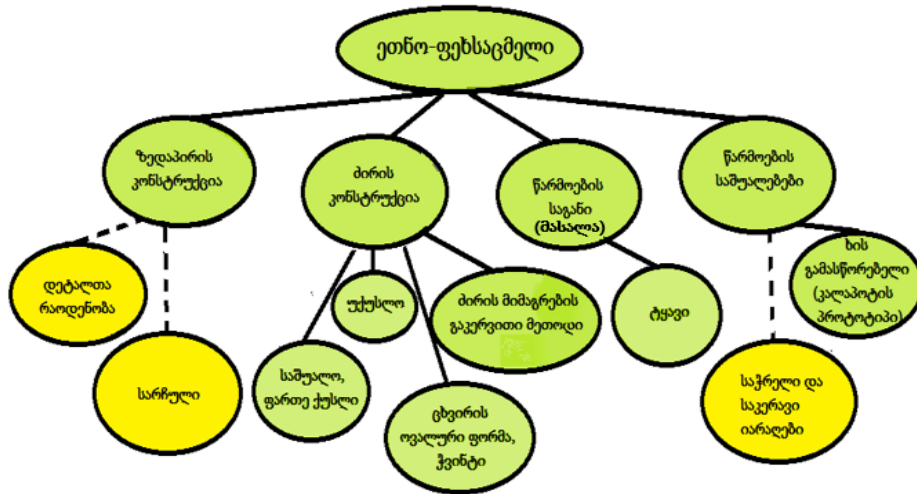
ეთნო-ფეხსაცმელი

ზედაპირის კონსტრუქცია

ძირის კონსტრუქცია

წარმოების საგანი (მასალა)

წარმოების საშუალებები

დეტალთა რაოდენობა

სარჩული

უქუსლო

ძირის მიმაგრების გაკერვითი მეთოდი

ტყავი

ხის გამასწორებელი (კალაპოტის პროტოტიპი)

საშუალო, ფართე ქუსლი

ცხვირის ოვალური ფორმა, ჰვინტი

საჭრელი და საკერავი იარაღები